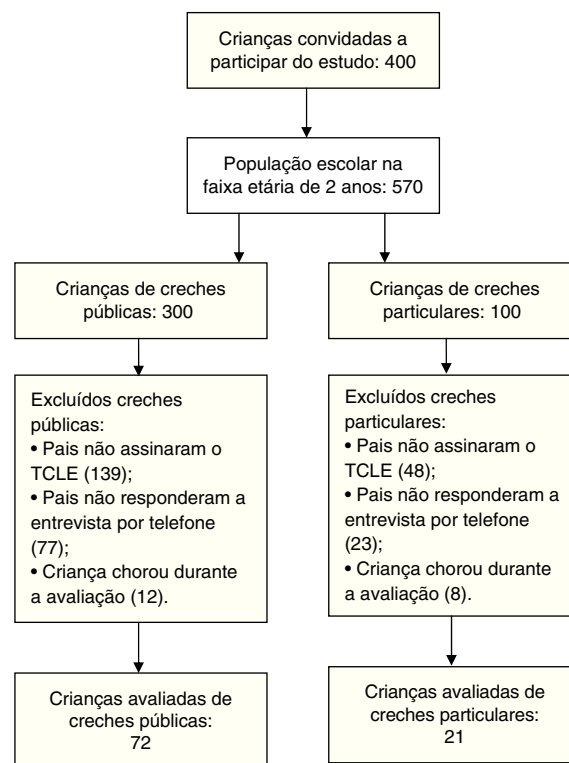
Crianças convidadas a participar do estudo: 400

População escolar na faixa etária de 2 anos: 570

Crianças de creches públicas: 300

Crianças de creches particulares: 100

Excluídos creches públicas:
• Pais não assinaram o TCLE (139);
• Pais não responderam a entrevista por telefone (77);
• Criança chorou durante a avaliação (12).

Excluídos creches particulares:
• Pais não assinaram o TCLE (48);
• Pais não responderam a entrevista por telefone (23);
• Criança chorou durante a avaliação (8).

Crianças avaliadas de creches públicas: 72

Crianças avaliadas de creches particulares: 21